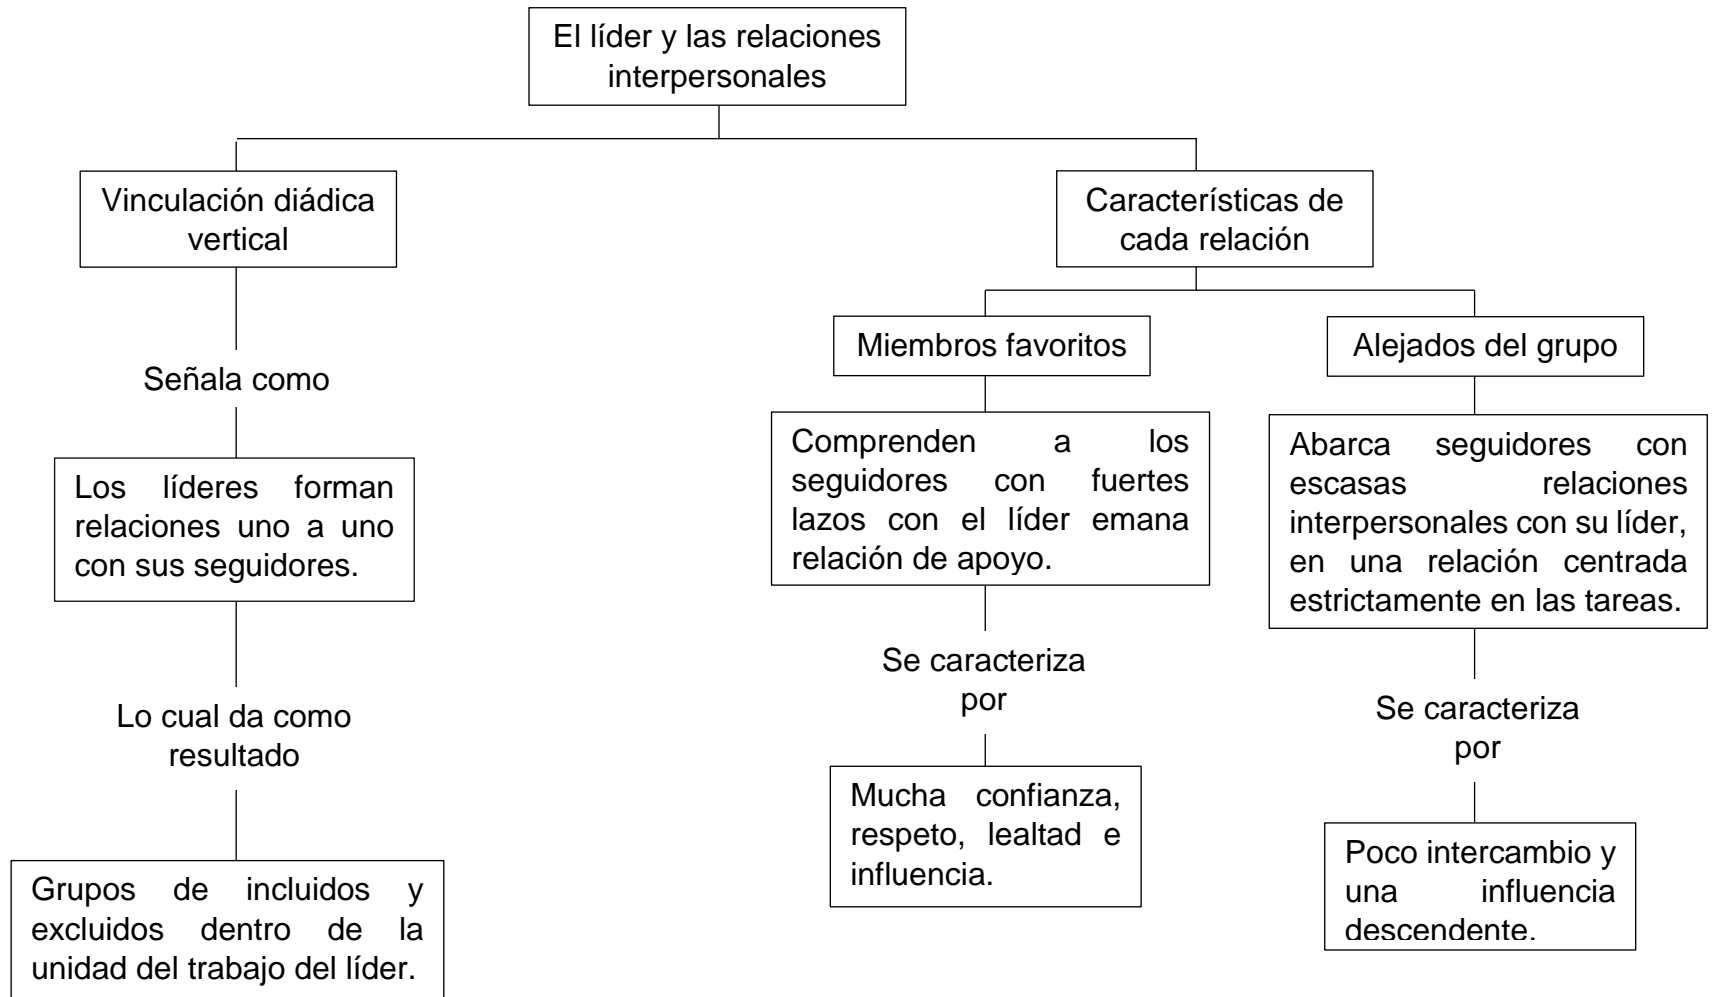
El líder y las relaciones interpersonales

Vinculación diádica vertical

Señala como

Los líderes forman relaciones uno a uno con sus seguidores.

Lo cual da como resultado

Grupos de incluidos y excluidos dentro de la unidad del trabajo del líder.

Características de cada relación

Miembros favoritos

Comprenden a los seguidores con fuertes lazos con el líder emana relación de apoyo.

Se caracteriza por

Mucha confianza, respeto, lealtad e influencia.

Alejados del grupo

Abarca seguidores con escasas relaciones interpersonales con su líder, en una relación centrada estrictamente en las tareas.

Se caracteriza por

Poco intercambio y una influencia descendente.